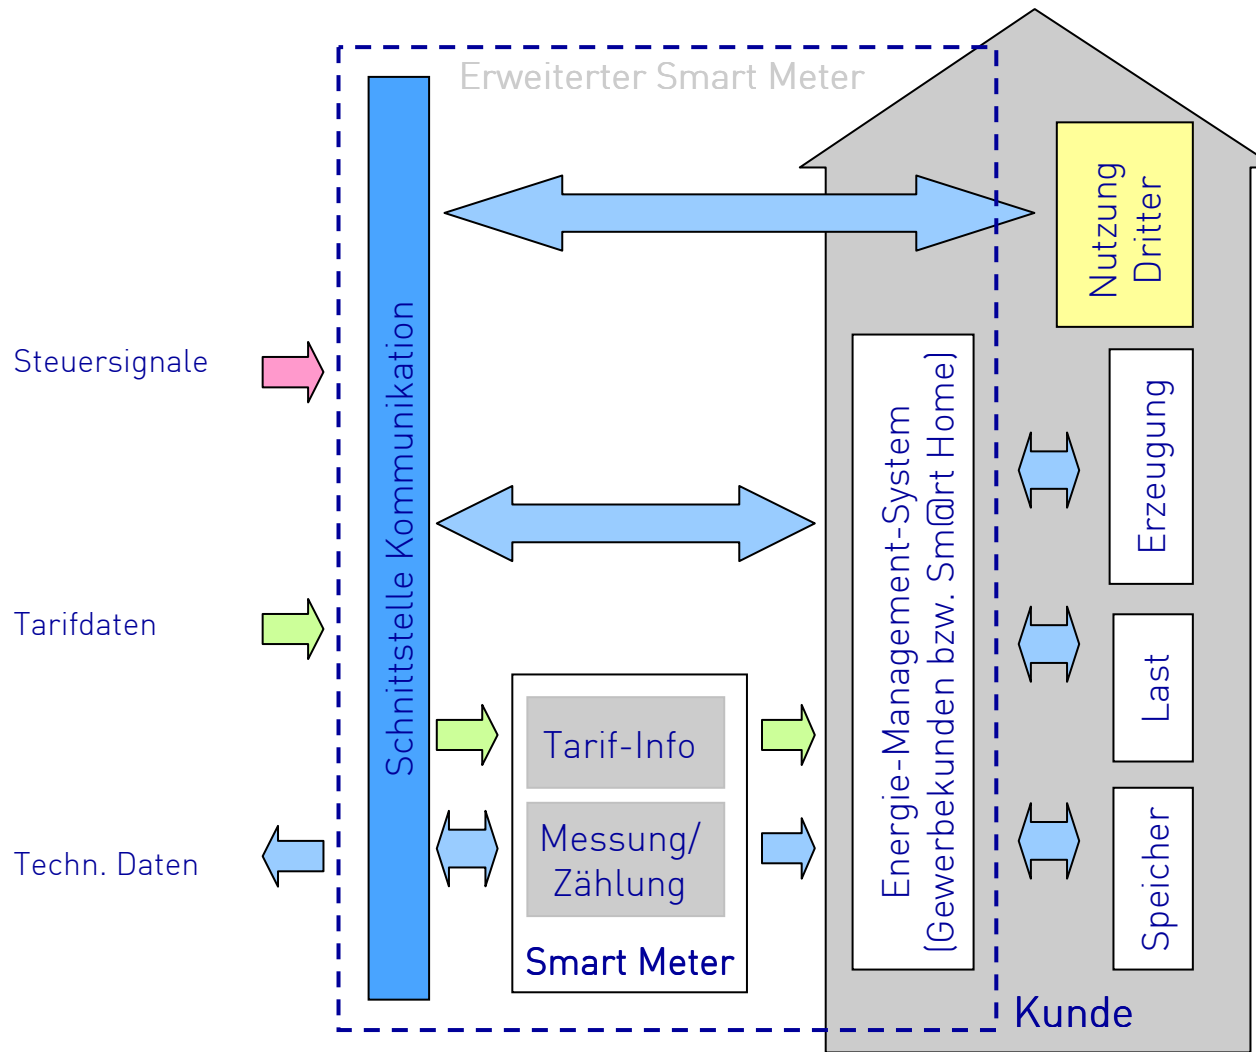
Erweiterter Smart Meter

Nutzung Dritter

Steuersignale

Schnittstelle Kommunikation

Energie-Management-System (Gewerbekunden bzw. Sm@rt Home)

Erzeugung

Tarifdaten

Last

Tarif-Info

Messung/ Zählung

Speicher

Techn. Daten

Smart Meter

Kunde